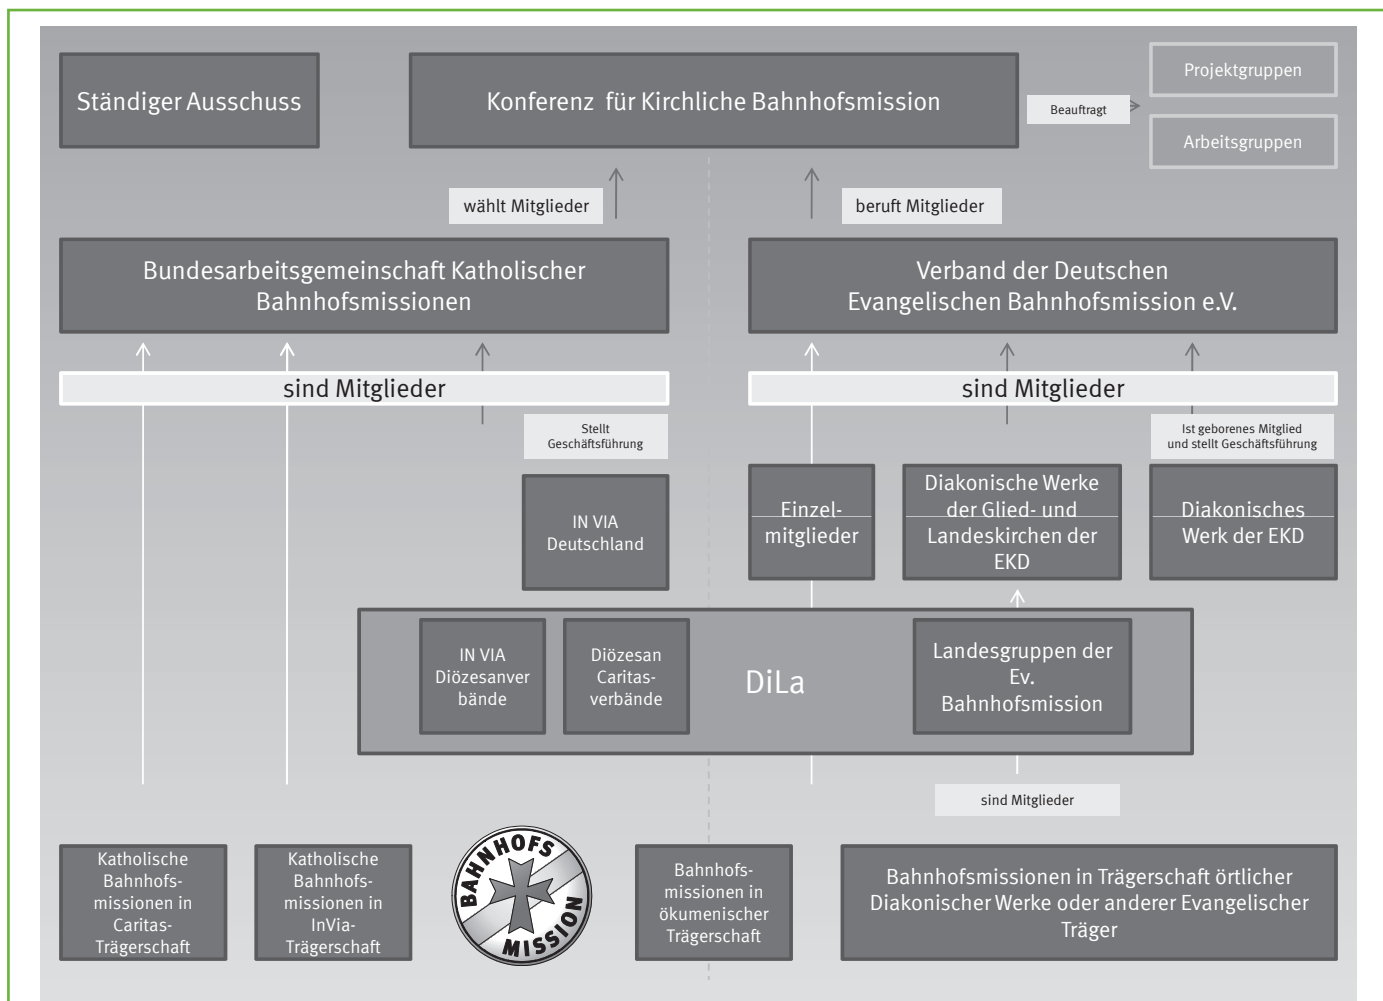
Ständiger Ausschuss

Konferenz für Kirchliche Bahnhofsmission

Beauftragt

Projektgruppen

Arbeitsgruppen

wählt Mitglieder

beruft Mitglieder

Bundesarbeitsgemeinschaft Katholischer Bahnhofsmissionen

Verband der Deutschen Evangelischen Bahnhofsmission e.V.

sind Mitglieder

sind Mitglieder

Stellt Geschäftsführung

Ist geborenes Mitglied und stellt Geschäftsführung

IN VIA Deutschland

Einzelmitglieder

Diakonische Werke der Glied- und Landeskirchen der EKD

Diakonisches Werk der EKD

IN VIA Diözesanverbände

Diözesan Caritasverbände

DiLa

Landesgruppen der Ev. Bahnhofsmission

sind Mitglieder

Katholische Bahnhofsmissionen in Caritas-Trägerschaft

Katholische Bahnhofsmissionen in InVia-Trägerschaft

BAHNHOFS MISSION

Bahnhofsmissionen in ökumenischer Trägerschaft

Bahnhofsmissionen in Trägerschaft örtlicher Diakonischer Werke oder anderer Evangelischer Träger